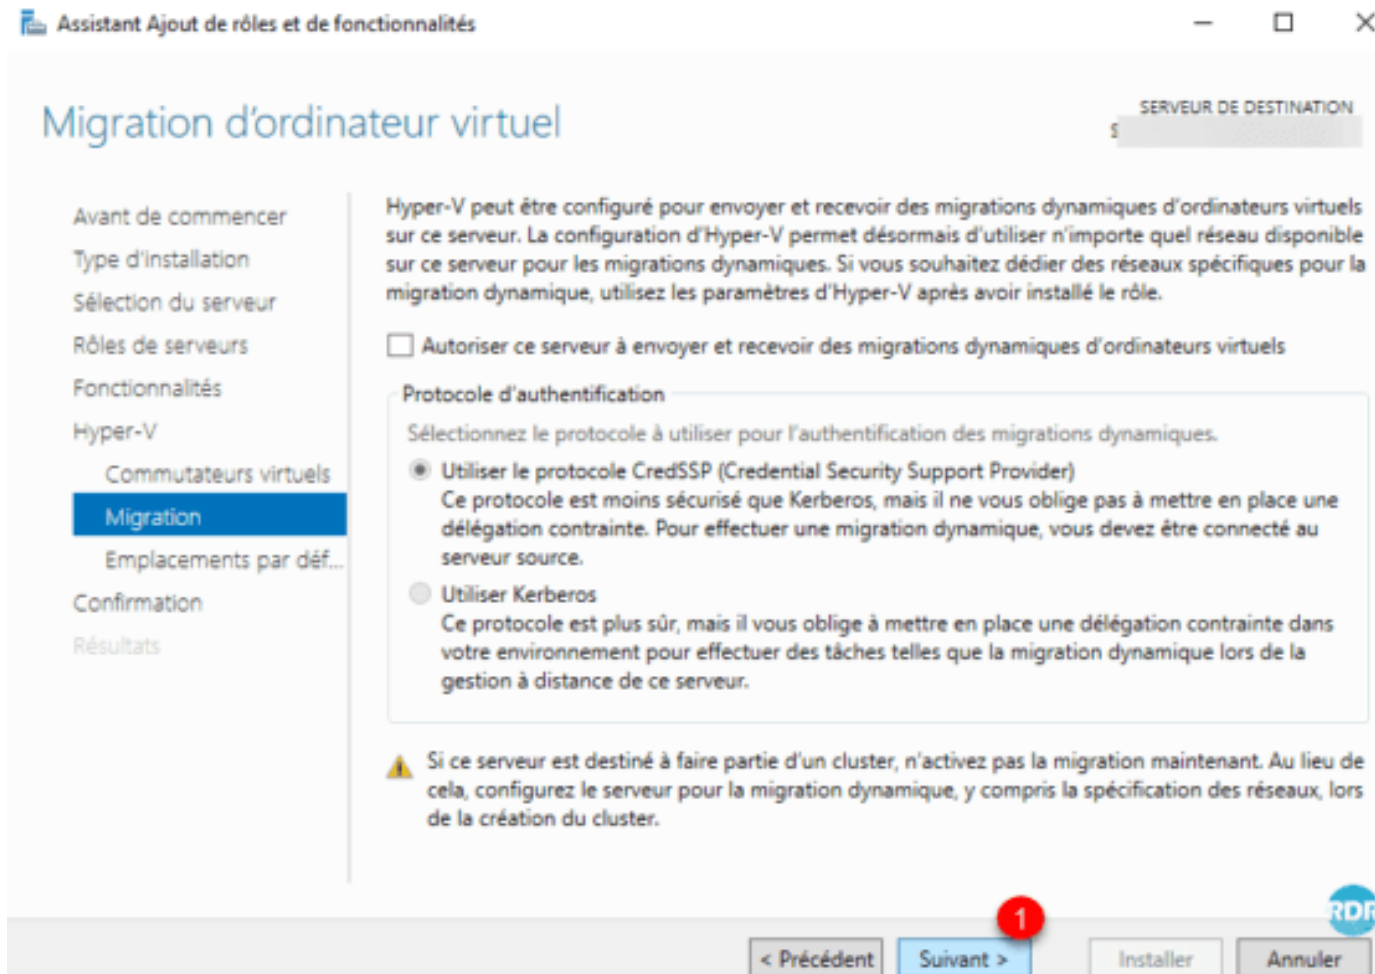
Assistant Ajout de rôles et de fonctionnalités

Migration d'ordinateur virtuel

SERVEUR DE DESTINATION
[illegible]

Avant de commencer
Type d'installation
Sélection du serveur
Rôles de serveurs
Fonctionnalités
Hyper-V
Commutateurs virtuels
Migration
Emplacements par déf...
Confirmation
Résultats

Hyper-V peut être configuré pour envoyer et recevoir des migrations dynamiques d'ordinateurs virtuels sur ce serveur. La configuration d'Hyper-V permet désormais d'utiliser n'importe quel réseau disponible sur ce serveur pour les migrations dynamiques. Si vous souhaitez dédier des réseaux spécifiques pour la migration dynamique, utilisez les paramètres d'Hyper-V après avoir installé le rôle.

Autoriser ce serveur à envoyer et recevoir des migrations dynamiques d'ordinateurs virtuels

Protocole d'authentification

Sélectionnez le protocole à utiliser pour l'authentification des migrations dynamiques.

Utiliser le protocole CredSSP (Credential Security Support Provider)
Ce protocole est moins sécurisé que Kerberos, mais il ne vous oblige pas à mettre en place une délégation contrainte. Pour effectuer une migration dynamique, vous devez être connecté au serveur source.

Utiliser Kerberos
Ce protocole est plus sûr, mais il vous oblige à mettre en place une délégation contrainte dans votre environnement pour effectuer des tâches telles que la migration dynamique lors de la gestion à distance de ce serveur.

Si ce serveur est destiné à faire partie d'un cluster, n'activez pas la migration maintenant. Au lieu de cela, configurez le serveur pour la migration dynamique, y compris la spécification des réseaux, lors de la création du cluster.

RDR

1

< Précédent
Suivant >
Installer
Annuler